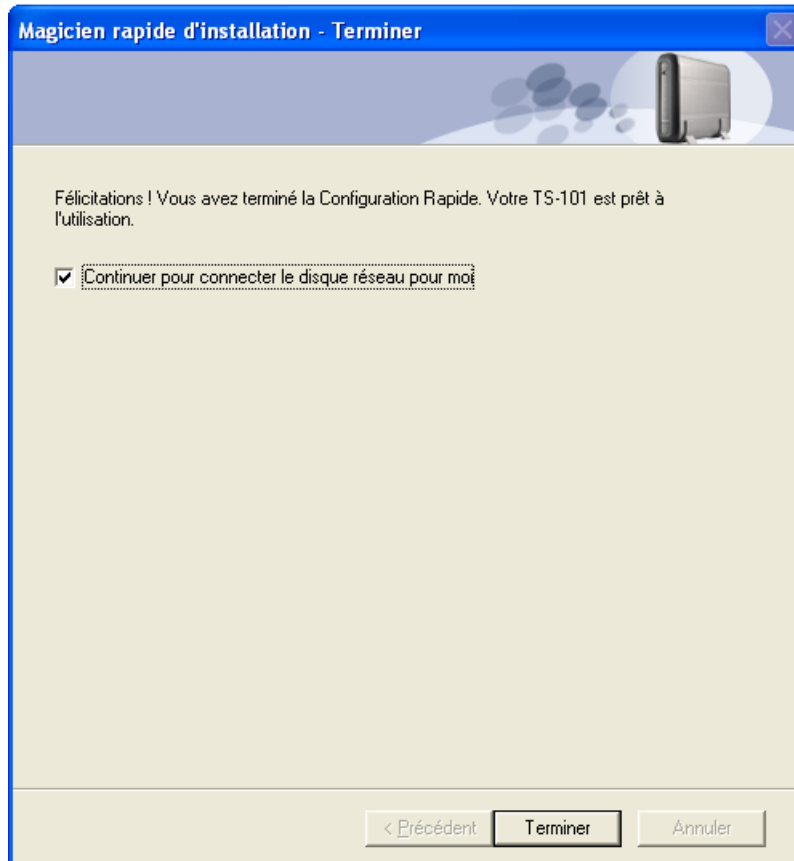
Magicien rapide d'installation - Terminer

Félicitations ! Vous avez terminé la Configuration Rapide. Votre TS-101 est prêt à l'utilisation.

Continuer pour connecter le disque réseau pour moi

< Précédent
Terminer
Annuler